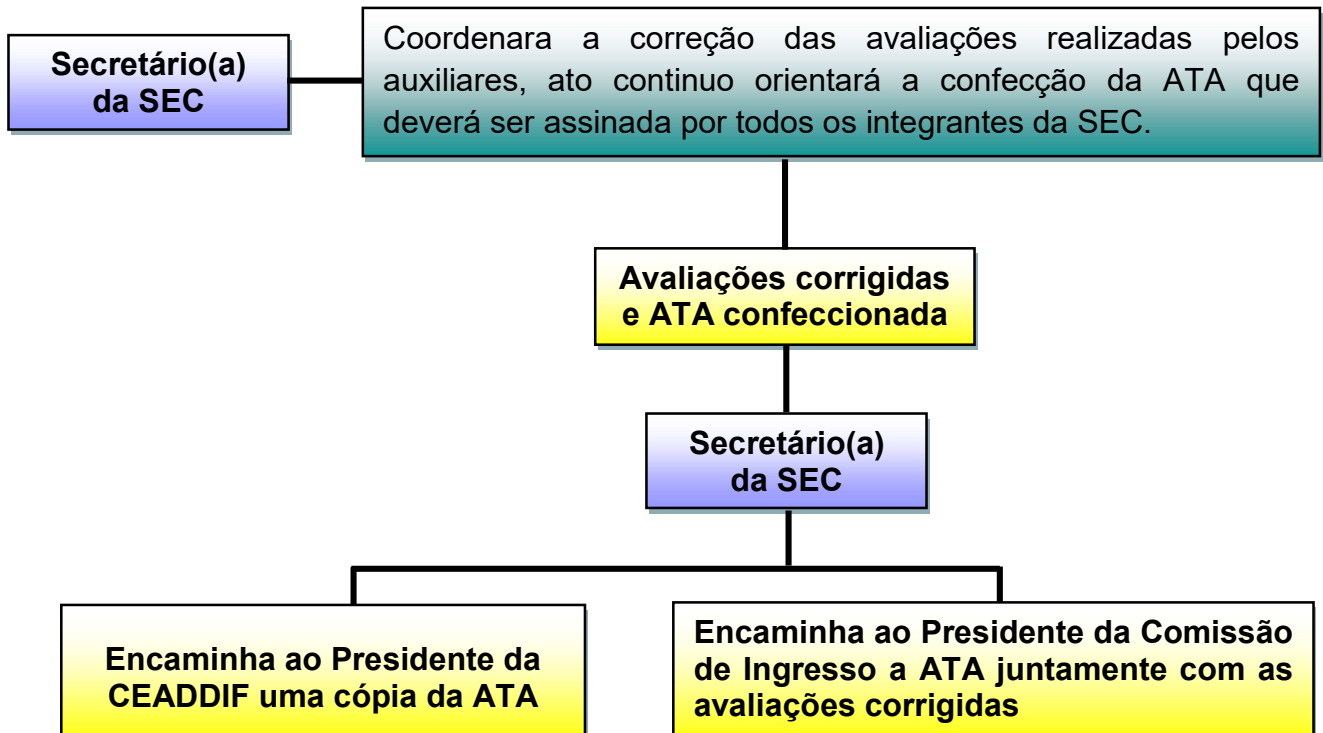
Secretário(a) da SEC

Coordenara a correção das avaliações realizadas pelos auxiliares, ato continuo orientará a confecção da ATA que deverá ser assinada por todos os integrantes da SEC.

Avaliações corrigidas e ATA confeccionada

Secretário(a) da SEC

Encaminha ao Presidente da CEADDIF uma cópia da ATA

Encaminha ao Presidente da Comissão de Ingresso a ATA juntamente com as avaliações corrigidas